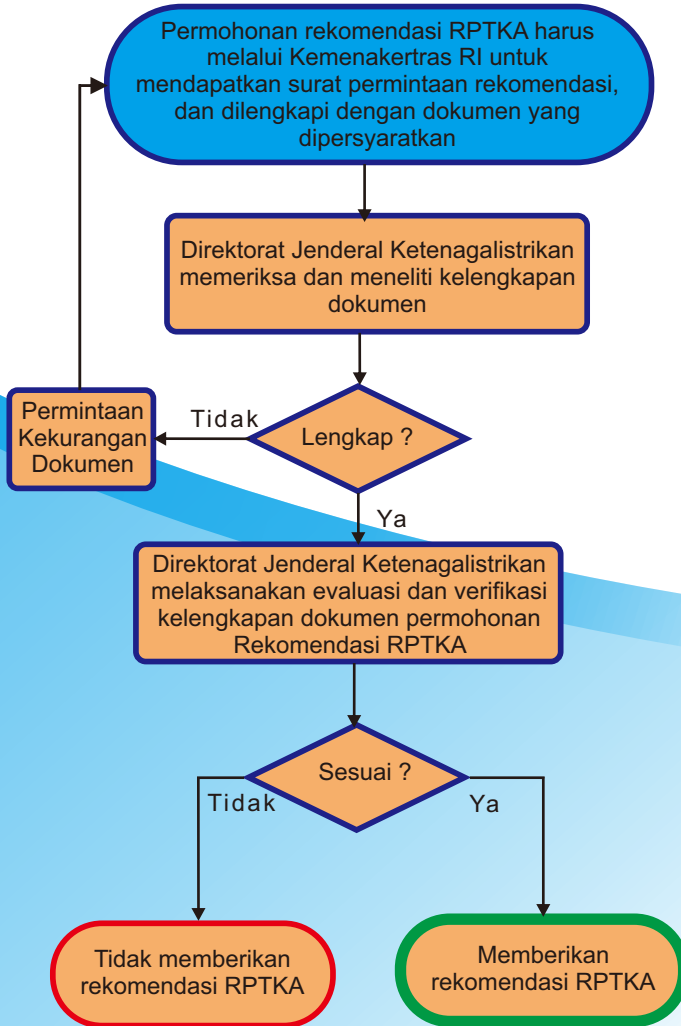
Permohonan rekomendasi RPTKA harus melalui Kemenakertras RI untuk mendapatkan surat permintaan rekomendasi, dan dilengkapi dengan dokumen yang dipersyaratkan

Direktorat Jenderal Ketenagalistrikan memeriksa dan meneliti kelengkapan dokumen

Lengkap ?

Tidak

Permintaan Kekurangan Dokumen

Ya

Direktorat Jenderal Ketenagalistrikan melaksanakan evaluasi dan verifikasi kelengkapan dokumen permohonan Rekomendasi RPTKA

Sesuai ?

Tidak

Ya

Tidak memberikan rekomendasi RPTKA

Memberikan rekomendasi RPTKA